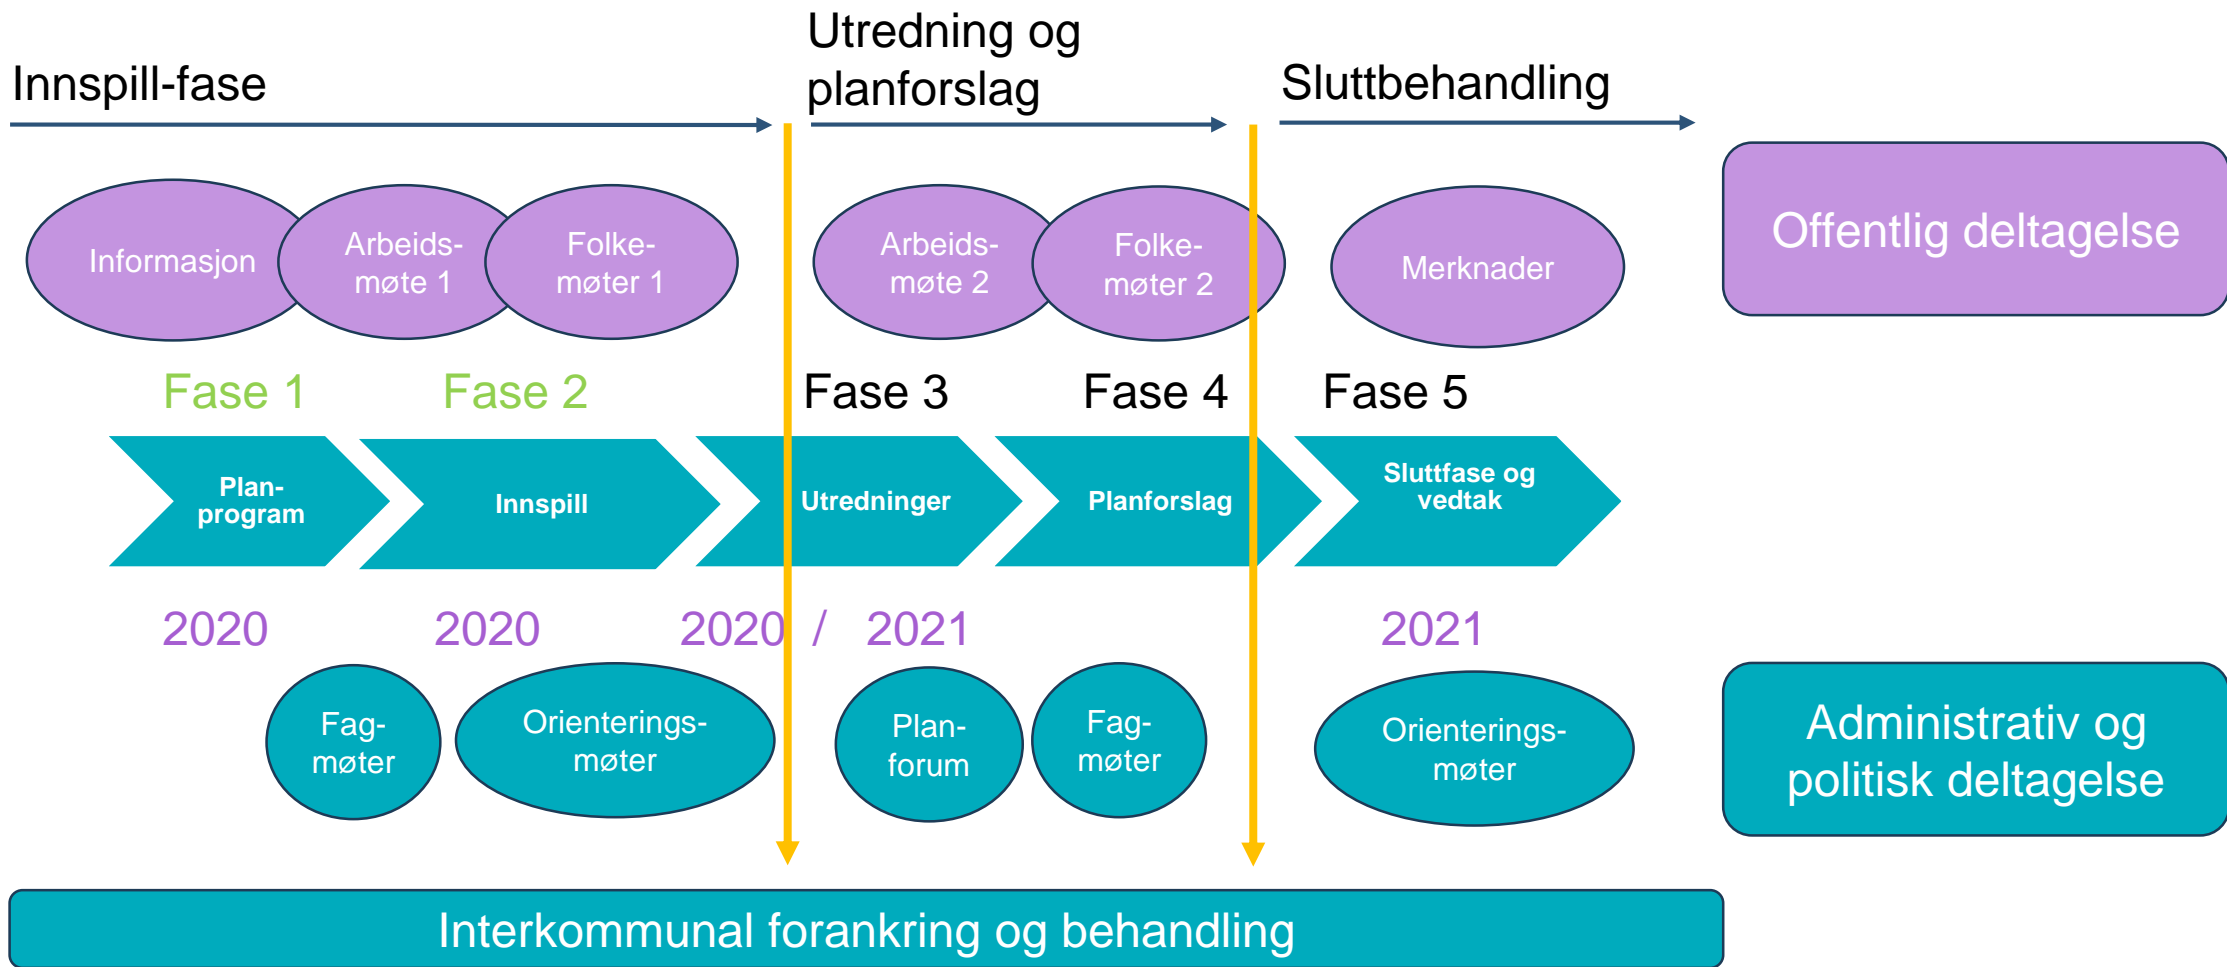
Innspill-fase

Utredning og planforslag

Sluttbehandling

Informasjon

Arbeidsmøte 1

Folkemøter 1

Arbeidsmøte 2

Folkemøter 2

Merknader

Offentlig deltagelse

Fase 1

Fase 2

Fase 3

Fase 4

Fase 5

Planprogram

Innspill

Utredninger

Planforslag

Sluttfase og vedtak

2020

2020

2020 / 2021

2021

Fagmøter

Orienteringsmøter

Planforum

Fagmøter

Orienteringsmøter

Administrativ og politisk deltagelse

Interkommunal forankring og behandling